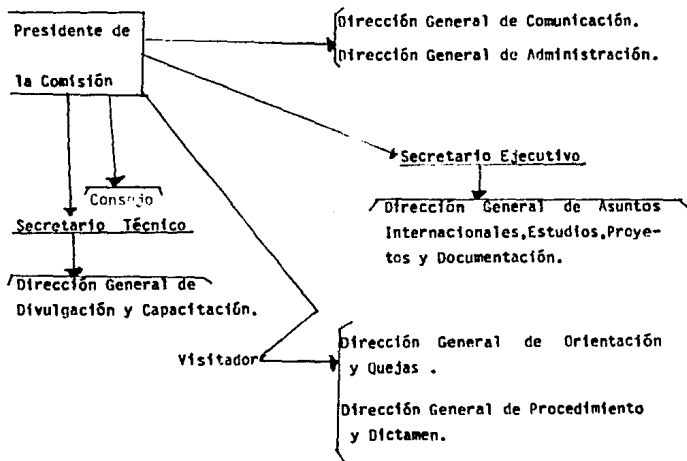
Presidente de la Comisión

Dirección General de Comunicación.

Dirección General de Administración.

Consejo

Secretario Ejecutivo

Dirección General de Asuntos Internacionales, Estudios, Proyectos y Documentación.

Secretario Técnico

Dirección General de Divulgación y Capacitación.

Visitador

Dirección General de Orientación y Quejas .

Dirección General de Procedimiento y Dictamen.